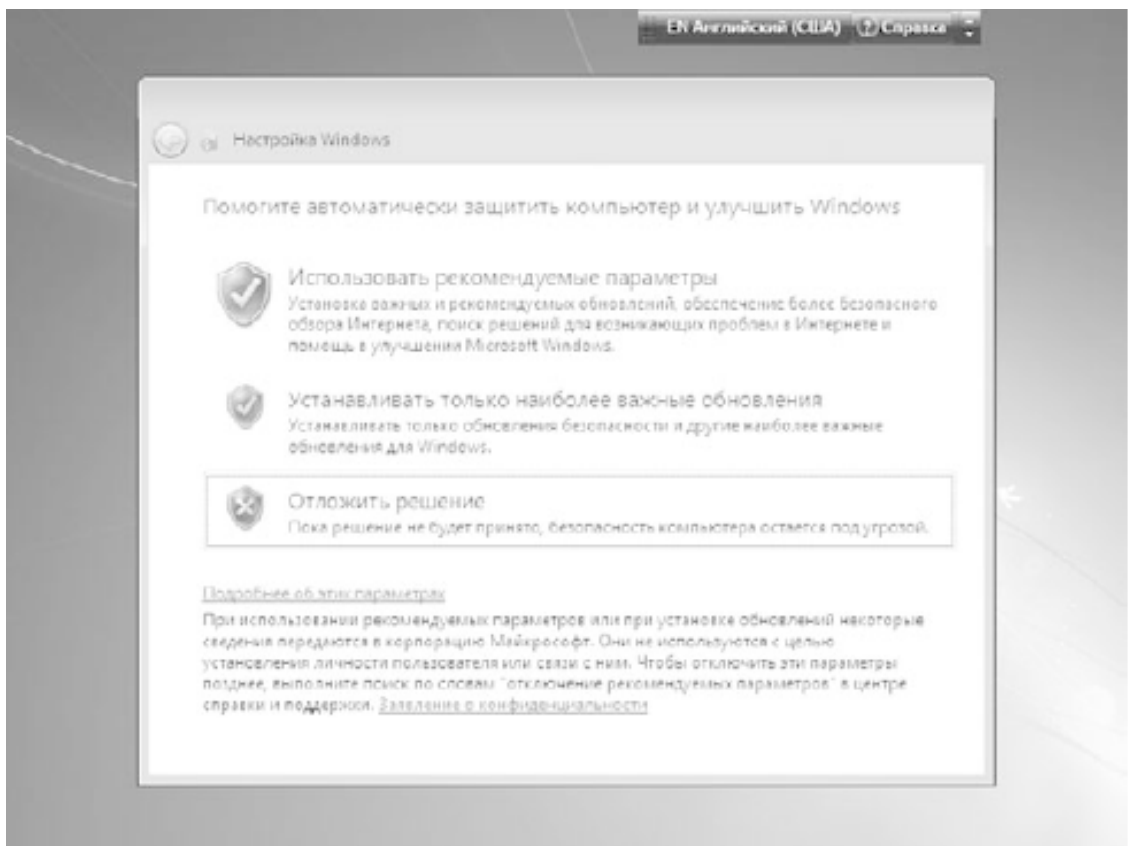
EN Английский (США) Справка

Настройка Windows

Помогите автоматически защитить компьютер и улучшить Windows

Использовать рекомендуемые параметры
Установка важных и рекомендуемых обновлений, обеспечение более безопасного обзора Интернета, поиск решений для возникающих проблем в Интернете и помощь в улучшении Microsoft Windows.

Устанавливать только наиболее важные обновления
Устанавливать только обновления безопасности и другие наиболее важные обновления для Windows.

Отложить решение
Пока решение не будет принято, безопасность компьютера остается под угрозой.

Подробнее об этих параметрах
При использовании рекомендуемых параметров или при установке обновлений некоторые сведения передаются в корпорацию Майкрософт. Они не используются с целью установления личности пользователя или связи с ним. Чтобы отключить эти параметры позднее, выполните поиск по словам "отключение рекомендуемых параметров" в центре справки и поддержки. Заявление о конфиденциальности